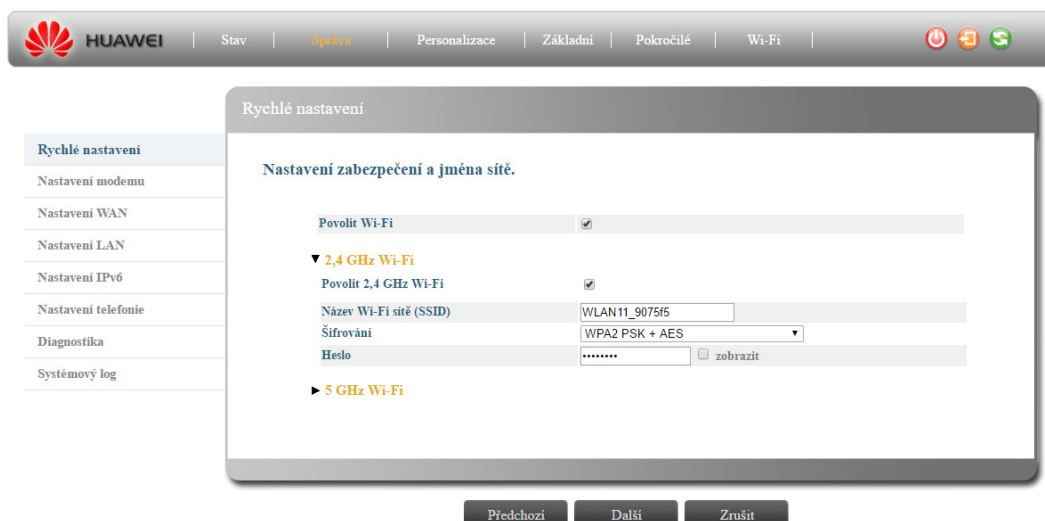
HUAWEI | Stav | Správa | Personalizace | Základní | Pokročilé | Wi-Fi |

Rychlé nastavení

Rychlé nastavení
Nastavení modemu
Nastavení WAN
Nastavení LAN
Nastavení IPv6
Nastavení telefonie
Diagnostika
Systémový log

Nastavení zabezpečení a jména sítě.

Povolit Wi-Fi

▼ 2,4 GHz Wi-Fi

Povolit 2,4 GHz Wi-Fi

Název Wi-Fi sítě (SSID) WLAN11_9075f5

Šifrování WPA2 PSK + AES

Heslo •••••••• zobrazit

► 5 GHz Wi-Fi

Předchozí Další Zrušit